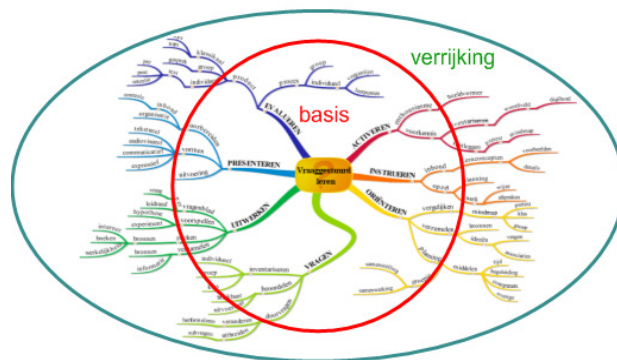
verrijking

basis

Vraaggestuurd leren

EVALUEREN

ACTIVEREN

INSTRUEREN

ORIËNTEREN

VRAGEN

UITWERKEN

PRESENTEREN

product

proces

groep

individueel

klassikaal

inventariseren

beoordelen

voorspellen

uitvoering

vertonen

ordenen

verzamelen

verdelen

uitleg

opzet

planning

middelen

bronnen

voorkennis

vooronderstelling

inleving

verhaal

digitaal